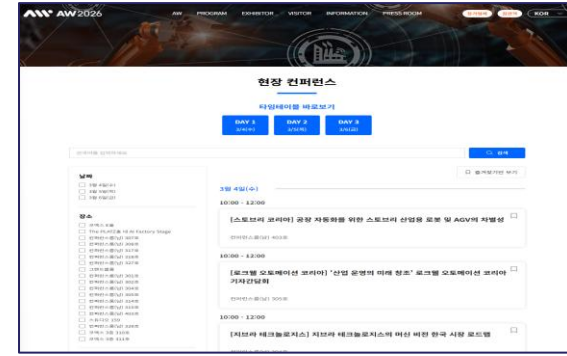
AW AW2026

AW PROGRAM EXHIBITOR VISITOR INFORMATION PRESS ROOM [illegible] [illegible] KOR

현장 컨퍼런스

타임테이블 바로보기

DAY 1 3/4(수)

DAY 2 3/5(목)

DAY 3 3/6(금)

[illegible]

검색

즐겨찾기만 보기

날짜

3월 4일(수)

3월 5일(목)

3월 6일(금)

장소

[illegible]

3월 4일(수)

10:00 ~ 12:00

[스토브리 코리아] 공장 자동화를 위한 스토브리 산업용 로봇 및 AGV의 차별성

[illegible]

10:00 ~ 12:00

[로크웰 오토메이션 코리아] '산업 운영의 미래 청조' 로크웰 오토메이션 코리아 기자간담회

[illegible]

10:00 ~ 12:00

[지브라 테크놀로지스] 지브라 테크놀로지스의 머신 비전 한국 시장 로드맵